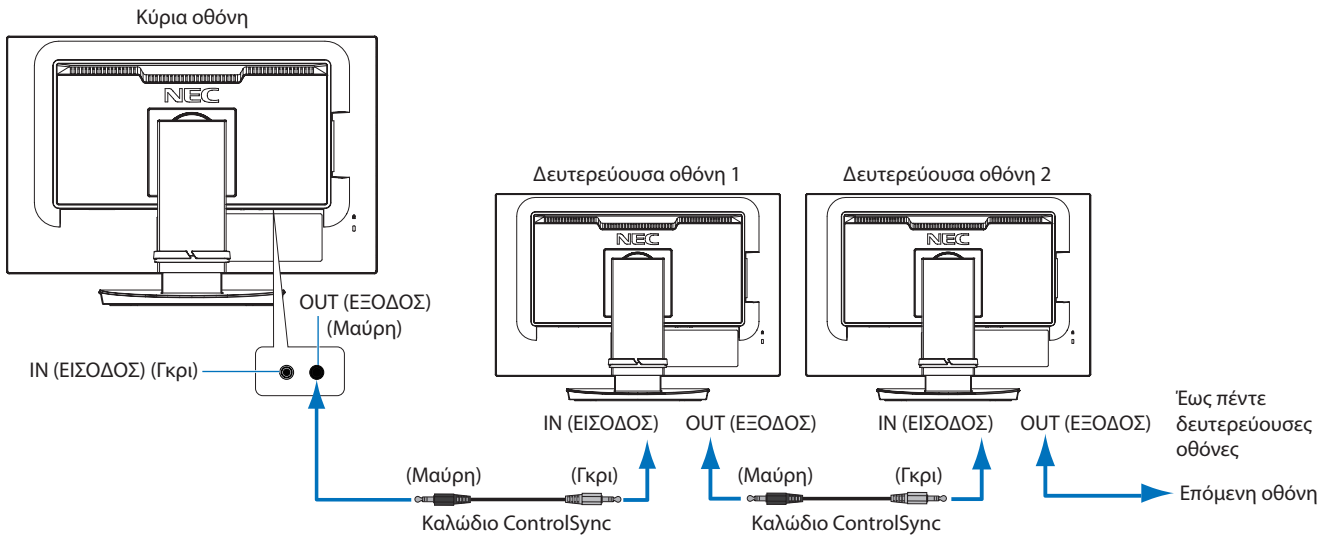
Κύρια οθόνη

NEC

OUT (ΕΞΟΔΟΣ)
(Μαύρη)

IN (ΕΙΣΟΔΟΣ) (Γκρι)

Δευτερεύουσα οθόνη 1

NEC

Δευτερεύουσα οθόνη 2

NEC

IN (ΕΙΣΟΔΟΣ) OUT (ΕΞΟΔΟΣ)

IN (ΕΙΣΟΔΟΣ) OUT (ΕΞΟΔΟΣ)

Έως πέντε δευτερεύουσες οθόνες

(Μαύρη) (Γκρι)

Καλώδιο ControlSync

(Μαύρη) (Γκρι)

Καλώδιο ControlSync

Επόμενη οθόνη